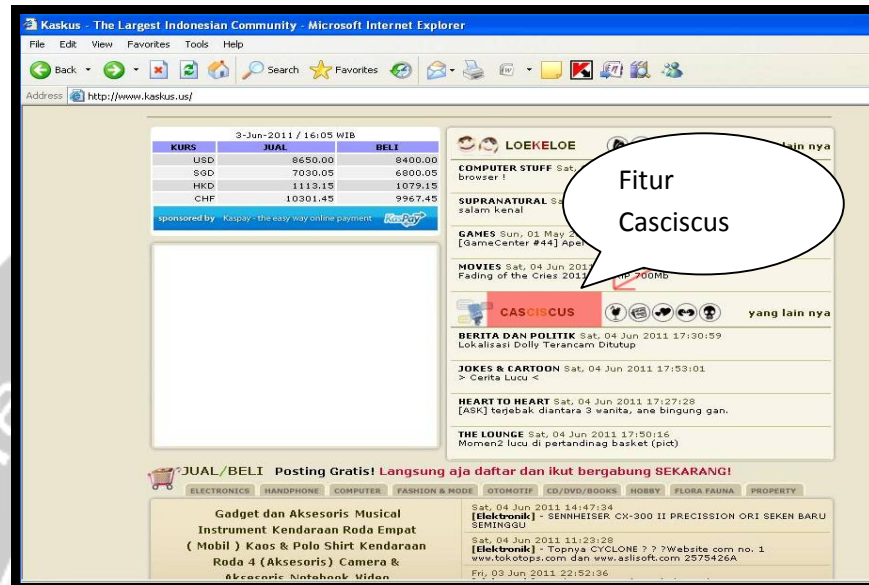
Kaskus - The Largest Indonesian Community - Microsoft Internet Explorer

File Edit View Favorites Tools Help

Back Search Favorites

Address http://www.kaskus.us/

3-Jun-2011 / 16:05 WIB

| KURS | JUAL | BELI |
|---|---|---|
| USD | 8650.00 | 8400.00 |
| SGD | 7030.05 | 6800.05 |
| HKD | 1113.15 | 1079.15 |
| CHF | 10301.45 | 9967.45 |

sponsored by Kaspay - the easy way online payment KasPay

LOEKELOE yang lain nya

COMPUTER STUFF Sat, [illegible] browser !

SUPRANATURAL Sa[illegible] salam kenal

GAMES Sun, 01 May 2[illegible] [GameCenter #44] Ape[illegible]

MOVIES Sat, 04 Jun 201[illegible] Fading of the Cries 201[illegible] 700Mb

Fitur Casciscus

CASCISCUS yang lain nya

BERITA DAN POLITIK Sat, 04 Jun 2011 17:30:59
Lokalisasi Dolly Terancam Ditutup

JOKES & CARTOON Sat, 04 Jun 2011 17:53:01
> Cerita Lucu <

HEART TO HEART Sat, 04 Jun 2011 17:27:28
[ASK] terjebak diantara 3 wanita, ane bingung gan.

THE LOUNGE Sat, 04 Jun 2011 17:50:16
Momen2 lucu di pertandinag basket (pict)

JUAL/BELI Posting Gratis! Langsung aja daftar dan ikut bergabung SEKARANG!

ELECTRONICS HANDPHONE COMPUTER FASHION & MODE OTOMOTIF CD/DVD/BOOKS HOBBY FLORA FAUNA PROPERTY

Gadget dan Aksesoris Musical Instrument Kendaraan Roda Empat ( Mobil ) Kaos & Polo Shirt Kendaraan Roda 4 (Aksesoris) Camera & Aksesoris Notebook Video

Sat, 04 Jun 2011 14:47:34
[Elektronik] - SENNHEISER CX-300 II PRECISSION ORI SEKEN BARU SEMINGGU

Sat, 04 Jun 2011 11:23:28
[Elektronik] - Topnya CYCLONE ? ? ?Website com no. 1 www.tokotops.com dan www.aslisoft.com 2575426A

Fri, 03 Jun 2011 22:52:36